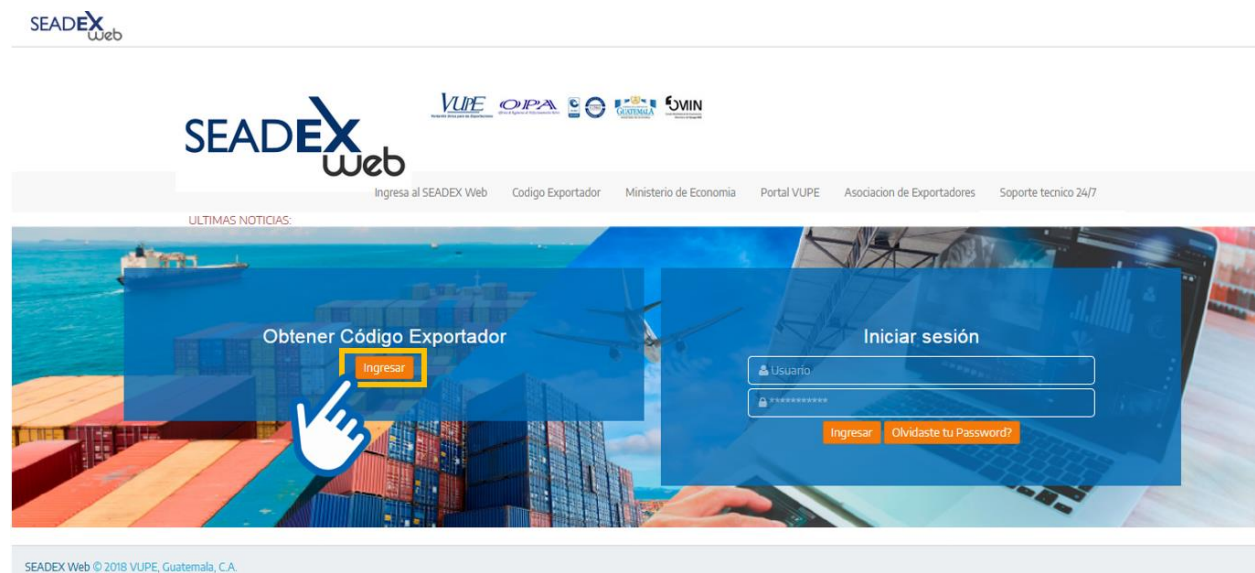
SEADEX Web

SEADEX Web

VUPE OPA GUATEMALA MIN

Ingresa al SEADEX Web Codigo Exportador Ministerio de Economia Portal VUPE Asociacion de Exportadores Soporte tecnico 24/7

ULTIMAS NOTICIAS:

Obtener Código Exportador

Ingresar

Iniciar sesión

Usuario

**********

Ingresar Olvidaste tu Password?

SEADEX Web © 2018 VUPE, Guatemala, C.A.